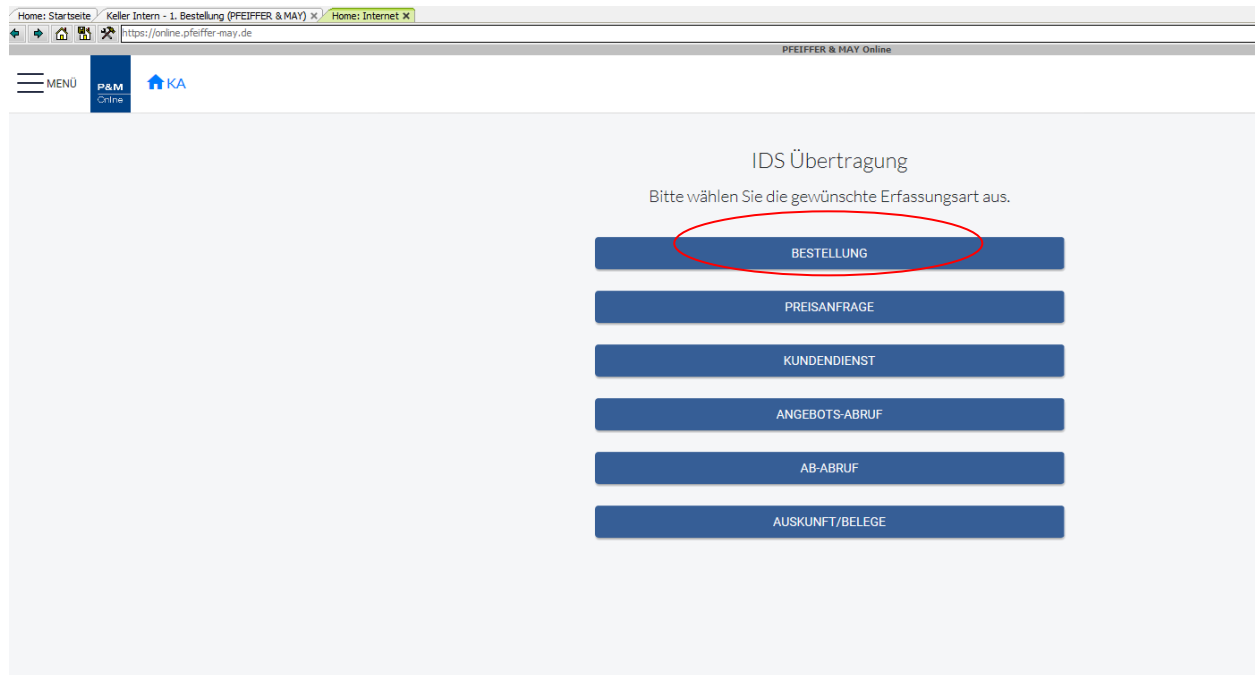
Home: Startseite | Keller Intern - 1. Bestellung (PFEIFFER & MAY) × | Home: Internet ×

https://online.pfeiffer-may.de

PFEIFFER & MAY Online

MENÜ

P&M Online

KA

IDS Übertragung

Bitte wählen Sie die gewünschte Erfassungsart aus.

BESTELLUNG

PREISANFRAGE

KUNDENDIENST

ANGEBOTS-ABRUF

AB-ABRUF

AUSKUNFT/BELEGE